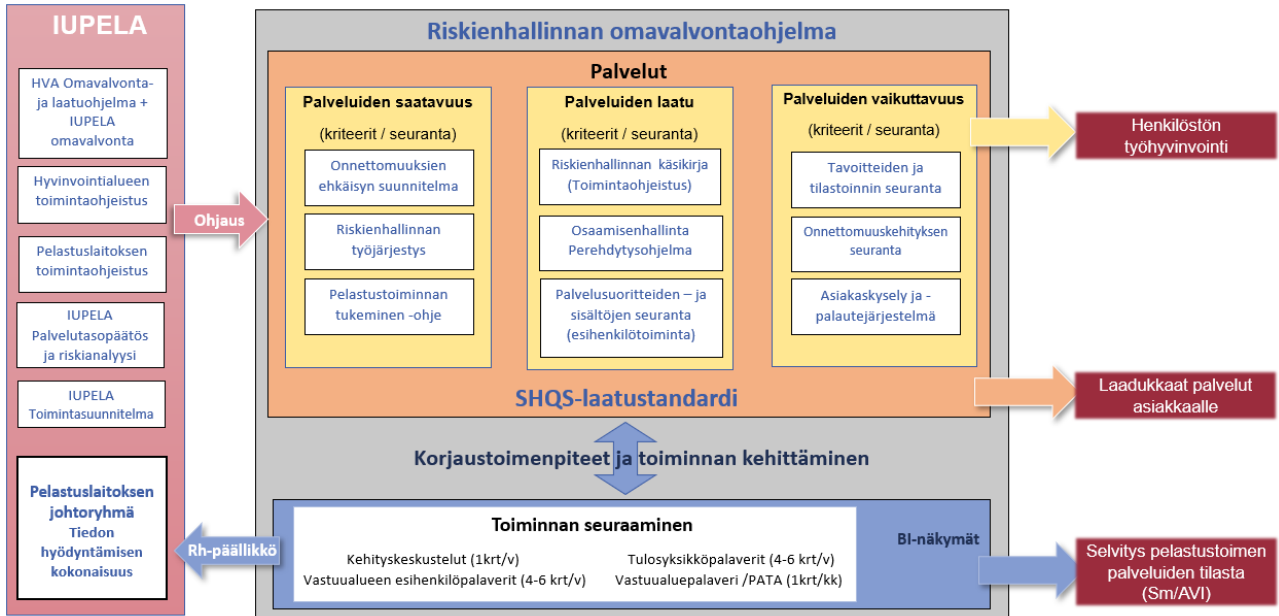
IUPELA

HVA Omavalvonta- ja laatuohjelma + IUPELA omavalvonta

Hyvinvointialueen toimintaohjeistus

Pelastuslaitoksen toimintaohjeistus

IUPELA Palvelutasopäätös ja riskianalyysi

IUPELA Toimintasuunnitelma

Pelastuslaitoksen johtoryhmä Tiedon hyödyntämisen kokonaisuus

Ohjaus

Rh-päällikkö

Riskienhallinnan omavalvontaohjelma

Palvelut

Palveluiden saatavuus

(kriteerit / seuranta)

Onnettomuuksien ehkäisyn suunnitelma

Riskienhallinnan työjärjestys

Pelastustoiminnan tukeminen -ohje

Palveluiden laatu

(kriteerit / seuranta)

Riskienhallinnan käsikirja (Toimintaohjeistus)

Osaamisenhallinta Perehdytysohjelma

Palvelusuoritteiden – ja sisältöjen seuranta (esihenkilötoiminta)

Palveluiden vaikuttavuus

(kriteerit / seuranta)

Tavoitteiden ja tilastoinnin seuranta

Onnettomuuskehityksen seuranta

Asiakaskysely ja -palautejärjestelmä

SHQS-laatustandardi

Korjaustoimenpiteet ja toiminnan kehittäminen

Toiminnan seuraaminen

Kehityskeskustelut (1krt/v)
Vastuualueen esihenkilöpalaverit (4-6 krt/v)

Tulosyksikköpalaverit (4-6 krt/v)
Vastuualuepalaveri /PATA (1krt/kk)

BI-näkymät

Henkilöstön työhyvinvointi

Laadukkaat palvelut asiakkaalle

Selvitys pelastustoimen palveluiden tilasta (Sm/AVI)